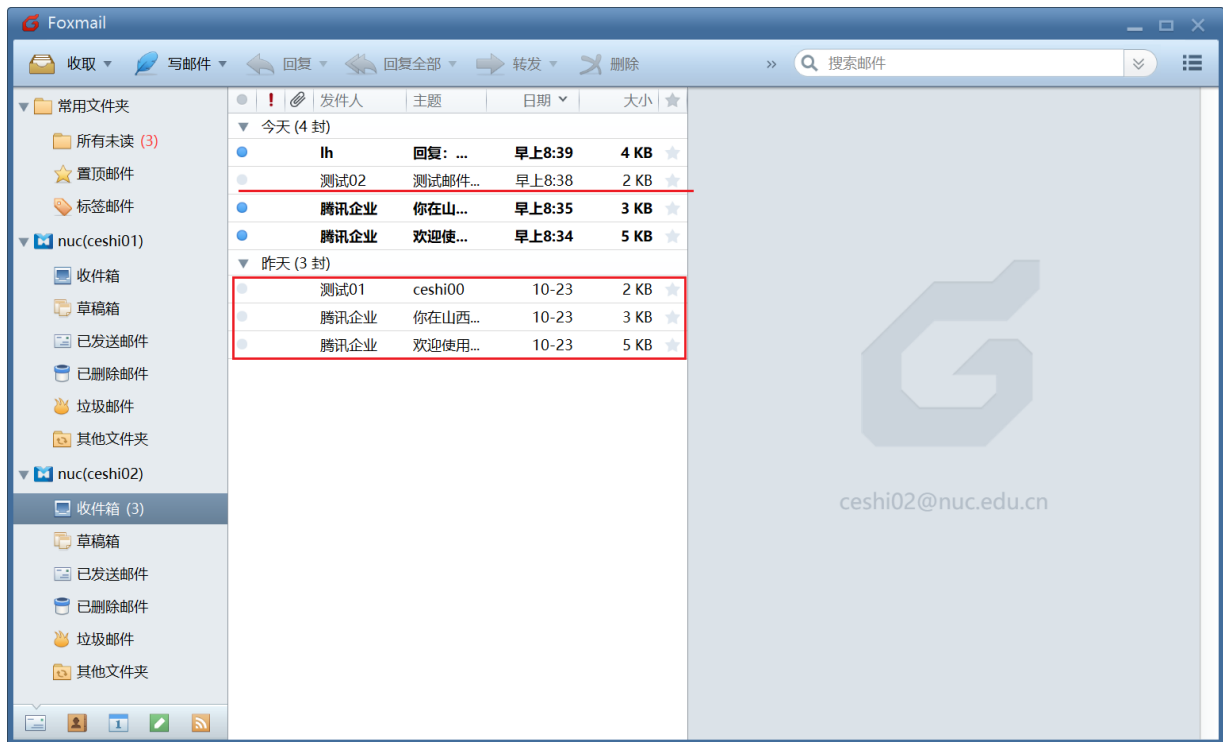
Foxmail

收取 写邮件 回复 回复全部 转发 删除 » 搜索邮件

常用文件夹
所有未读 (3)
置顶邮件
标签邮件
nuc(ceshi01)
收件箱
草稿箱
已发送邮件
已删除邮件
垃圾邮件
其他文件夹
nuc(ceshi02)
收件箱 (3)
草稿箱
已发送邮件
已删除邮件
垃圾邮件
其他文件夹

| ! | 发件人 | 主题 | 日期 | 大小 |
|---|---|---|---|---|
| 今天 (4 封) | | | | |
| | lh | 回复：... | 早上8:39 | 4 KB |
| | 测试02 | 测试邮件... | 早上8:38 | 2 KB |
| | 腾讯企业 | 你在山... | 早上8:35 | 3 KB |
| | 腾讯企业 | 欢迎使... | 早上8:34 | 5 KB |
| 昨天 (3 封) | | | | |
| | 测试01 | ceshi00 | 10-23 | 2 KB |
| | 腾讯企业 | 你在山西... | 10-23 | 3 KB |
| | 腾讯企业 | 欢迎使用... | 10-23 | 5 KB |

ceshi02@nuc.edu.cn